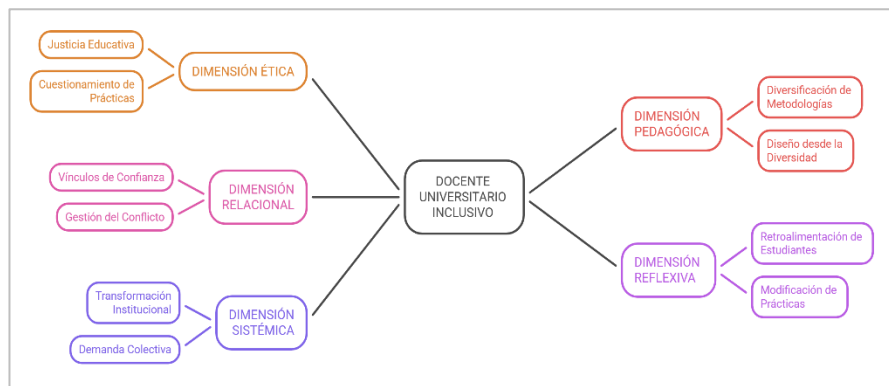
Justicia Educativa

Cuestionamiento de Prácticas

DIMENSIÓN ÉTICA

Vínculos de Confianza

Gestión del Conflicto

DIMENSIÓN RELACIONAL

Transformación Institucional

Demanda Colectiva

DIMENSIÓN SISTÉMICA

DOCENTE UNIVERSITARIO INCLUSIVO

DIMENSIÓN PEDAGÓGICA

Diversificación de Metodologías

Diseño desde la Diversidad

DIMENSIÓN REFLEXIVA

Retroalimentación de Estudiantes

Modificación de Prácticas